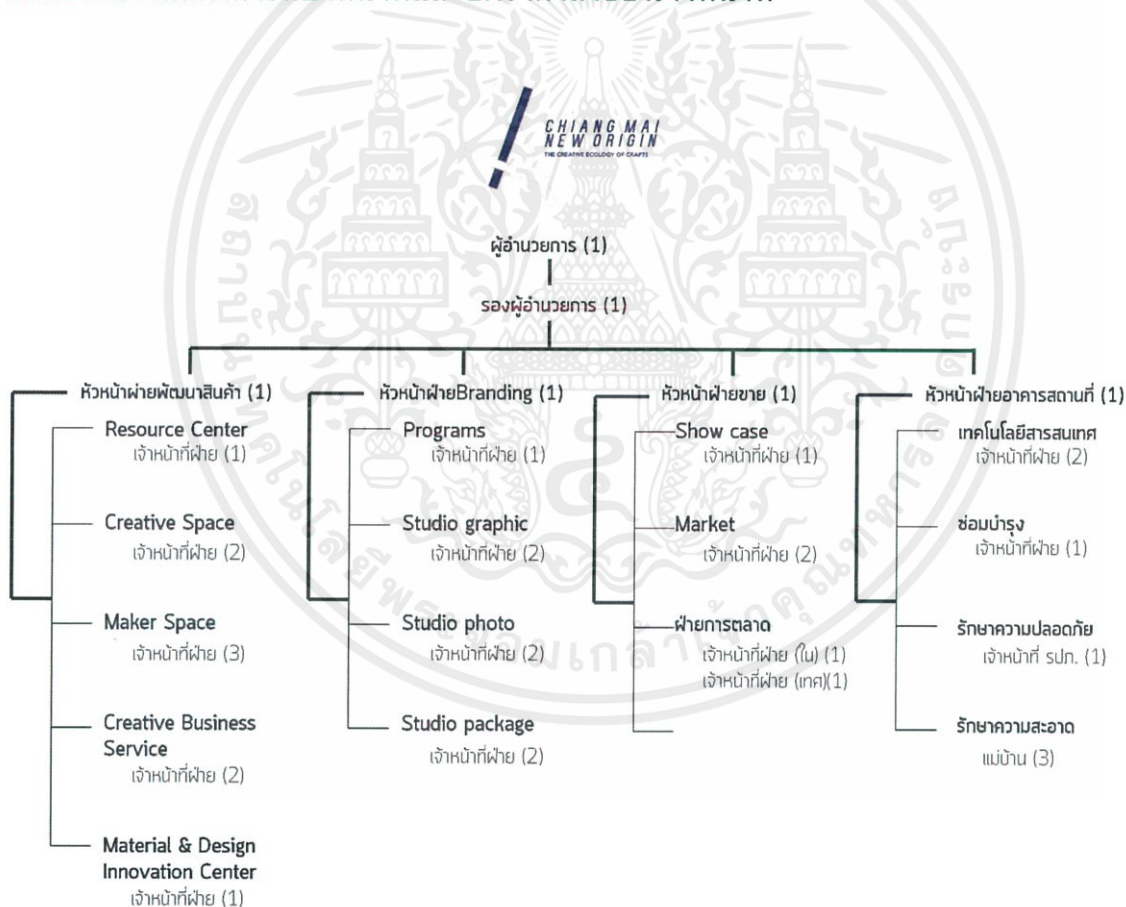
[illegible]

CHIANG MAI NEW ORIGIN
THE CREATIVE ECOLOGY OF CRAFT

ผู้อำนวยการ (1)

รองผู้อำนวยการ (1)

หัวหน้าฝ่ายพัฒนาสินค้า (1)

Resource Center
เจ้าหน้าที่ฝ่าย (1)

Creative Space
เจ้าหน้าที่ฝ่าย (2)

Maker Space
เจ้าหน้าที่ฝ่าย (3)

Creative Business Service
เจ้าหน้าที่ฝ่าย (2)

Material & Design Innovation Center
เจ้าหน้าที่ฝ่าย (1)

หัวหน้าฝ่ายBranding (1)

Programs
เจ้าหน้าที่ฝ่าย (1)

Studio graphic
เจ้าหน้าที่ฝ่าย (2)

Studio photo
เจ้าหน้าที่ฝ่าย (2)

Studio package
เจ้าหน้าที่ฝ่าย (2)

หัวหน้าฝ่ายขาย (1)

Show case
เจ้าหน้าที่ฝ่าย (1)

Market
เจ้าหน้าที่ฝ่าย (2)

ฝ่ายการตลาด
เจ้าหน้าที่ฝ่าย (ใน) (1)
เจ้าหน้าที่ฝ่าย (เทศ)(1)

หัวหน้าฝ่ายอาคารสถานที่ (1)

เทคโนโลยีสารสนเทศ
เจ้าหน้าที่ฝ่าย (2)

ซ่อมบำรุง
เจ้าหน้าที่ฝ่าย (1)

รักษาความปลอดภัย
เจ้าหน้าที่ รปภ. (1)

รักษาความสะอาด
แม่บ้าน (3)